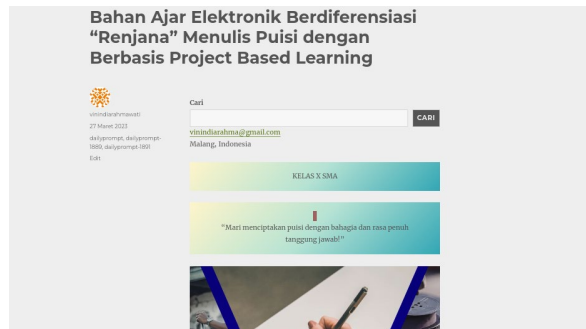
Bahan Ajar Elektronik Berdiferensiasi "Renjana" Menulis Puisi dengan Berbasis Project Based Learning

vinindiarahmawati
27 Maret 2023
dailyprompt, dailyprompt-1889, dailyprompt-1891
Edit

Cari

CARI

vinindiarahma@gmail.com
Malang, Indonesia

KELAS X SMA

"Mari menciptakan puisi dengan bahagia dan rasa penuh tanggung jawab!"